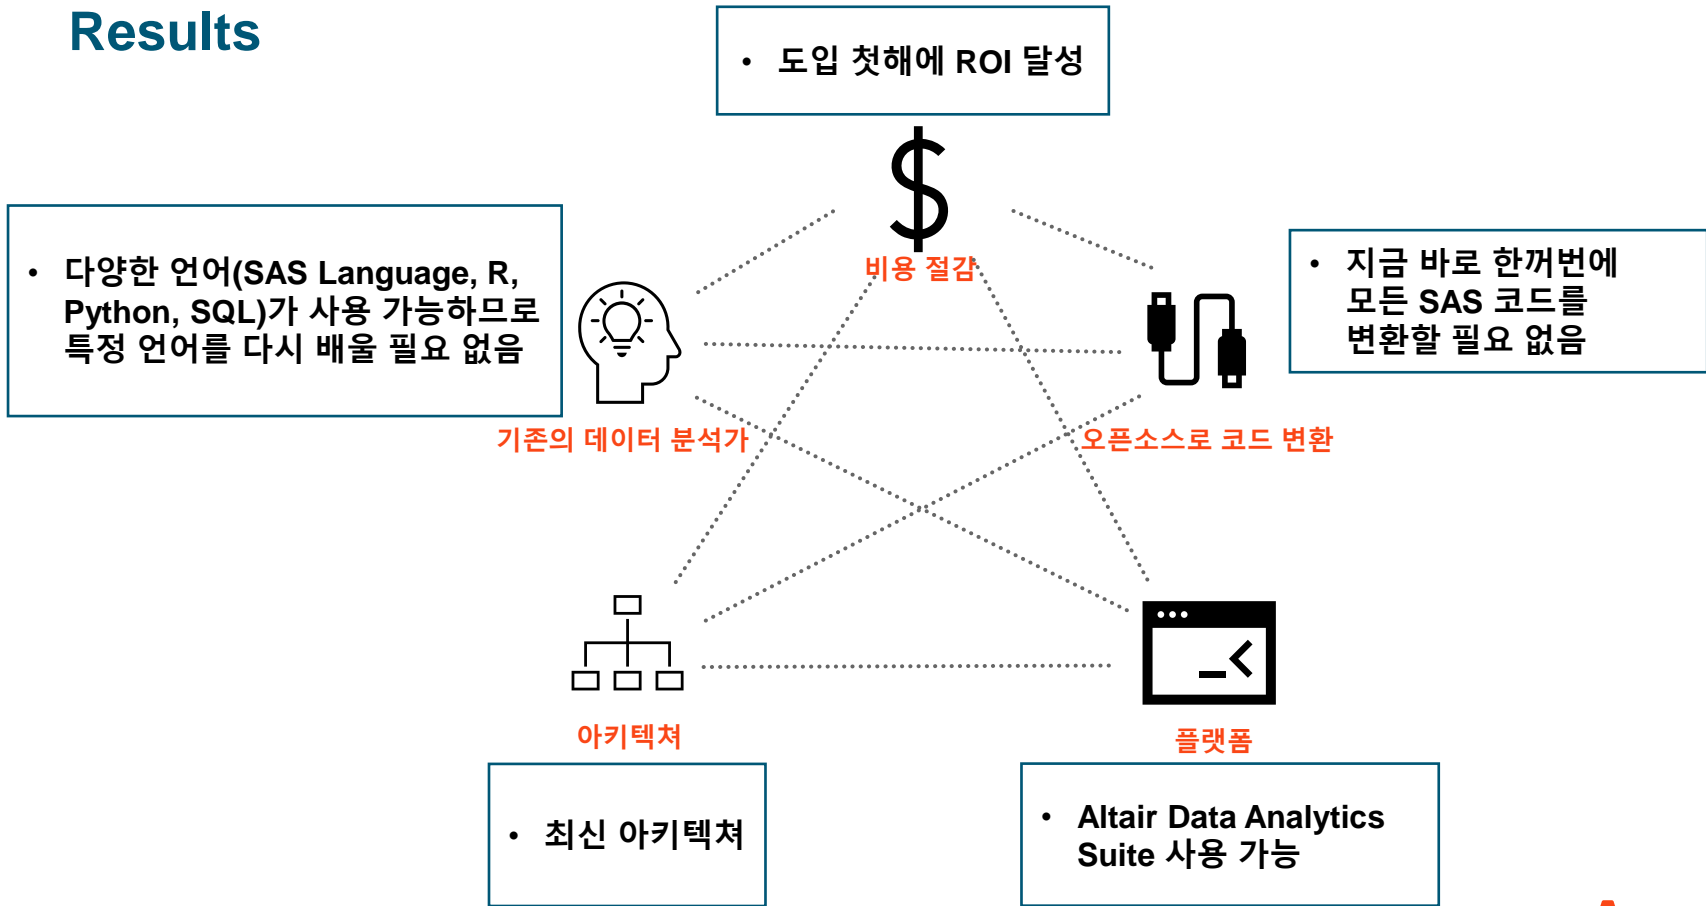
Results

• 도입 첫해에 ROI 달성

비용 절감

• 다양한 언어(SAS Language, R, Python, SQL)가 사용 가능하므로 특정 언어를 다시 배울 필요 없음

기존의 데이터 분석가

• 지금 바로 한꺼번에 모든 SAS 코드를 변환할 필요 없음

오픈소스로 코드 변환

아키텍처

플랫폼

• 최신 아키텍처

• Altair Data Analytics Suite 사용 가능